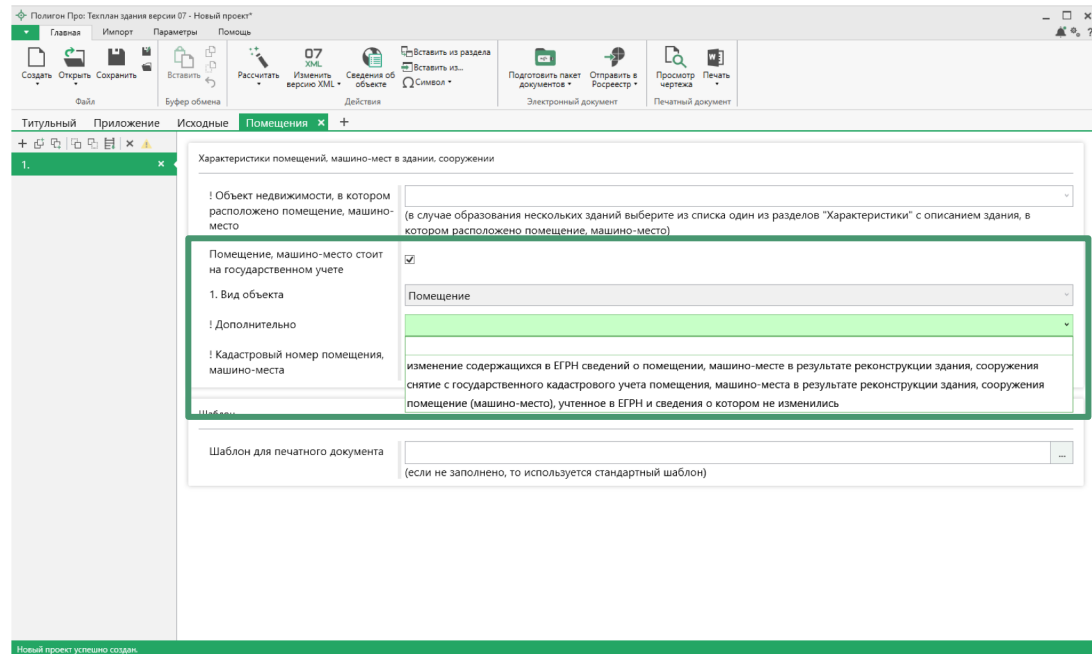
Полигон Про: Техплан здания версии 07 - Новый проект*

Главная Импорт Параметры Помощь

Создать Открыть Сохранить
Файл

Вставить
Буфер обмена

Рассчитать Изменить версию XML Сведения об объекте Вставить из раздела Вставить из... Символ
Действия

Подготовить пакет документов Отправить в Росреестр
Электронный документ

Просмотр чертежа Печать
Печатный документ

Титульный Приложение Исходные Помещения ✕ +

1.

Характеристики помещений, машино-мест в здании, сооружении

! Объект недвижимости, в котором расположено помещение, машино-место

(в случае образования нескольких зданий выберите из списка один из разделов "Характеристики" с описанием здания, в котором расположено помещение, машино-место)

Помещение, машино-место стоит на государственном учете

1. Вид объекта
Помещение

! Дополнительно

! Кадастровый номер помещения, машино-места

изменение содержащихся в ЕГРН сведений о помещении, машино-месте в результате реконструкции здания, сооружения
снятие с государственного кадастрового учета помещения, машино-места в результате реконструкции здания, сооружения
помещение (машино-место), учтенное в ЕГРН и сведения о котором не изменились

Шаблон

Шаблон для печатного документа
(если не заполнено, то используется стандартный шаблон)

Новый проект успешно создан.